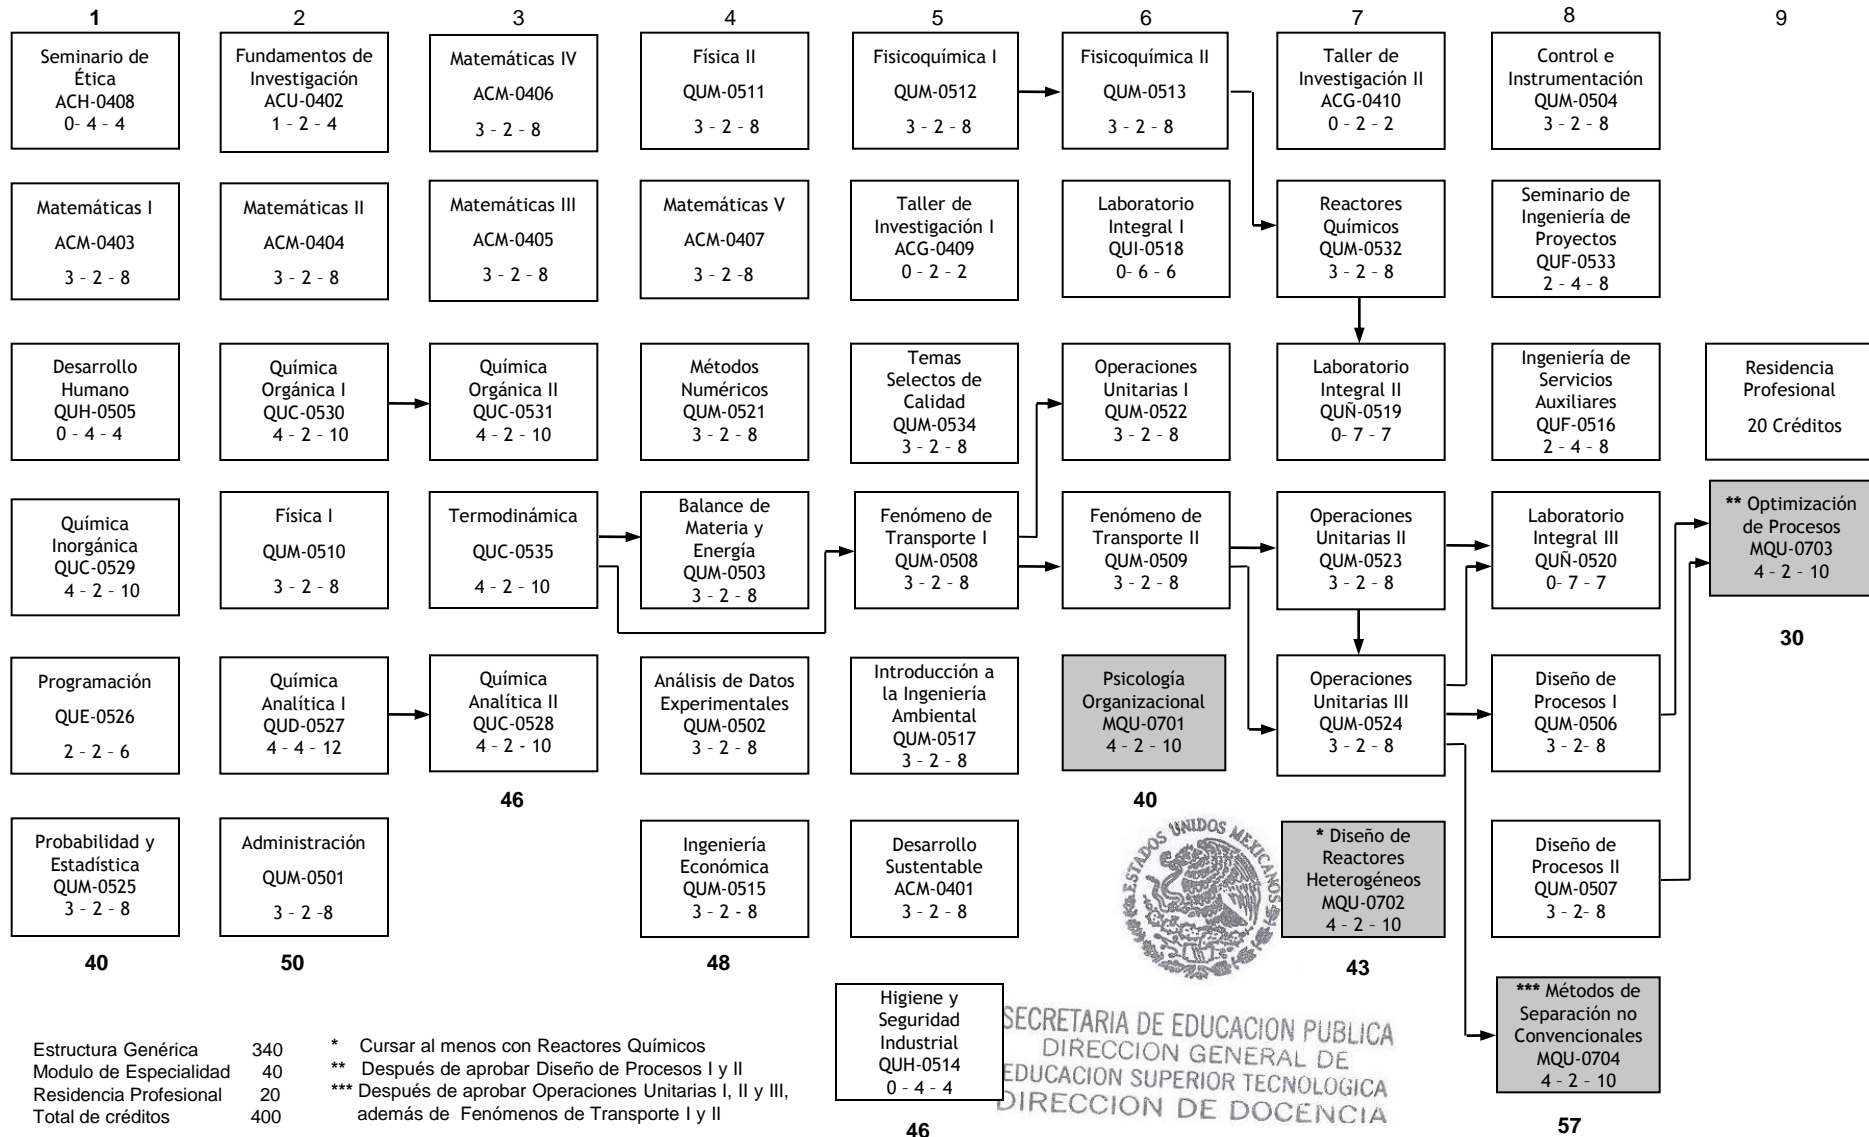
1 2 3 4 5 6 7 8 9

Seminario de Ética ACH-0408 0- 4 - 4

Matemáticas I ACM-0403 3 - 2 - 8

Desarrollo Humano QUH-0505 0 - 4 - 4

Química Inorgánica QUC-0529 4 - 2 - 10

Programación QUE-0526 2 - 2 - 6

Probabilidad y Estadística QUM-0525 3 - 2 - 8

40

Fundamentos de Investigación ACU-0402 1 - 2 - 4

Matemáticas II ACM-0404 3 - 2 - 8

Química Orgánica I QUC-0530 4 - 2 - 10

Física I QUM-0510 3 - 2 - 8

Química Analítica I QUD-0527 4 - 4 - 12

Administración QUM-0501 3 - 2 -8

50

Matemáticas IV ACM-0406 3 - 2 - 8

Matemáticas III ACM-0405 3 - 2 - 8

Química Orgánica II QUC-0531 4 - 2 - 10

Termodinámica QUC-0535 4 - 2 - 10

Química Analítica II QUC-0528 4 - 2 - 10

46

Física II QUM-0511 3 - 2 - 8

Matemáticas V ACM-0407 3 - 2 -8

Métodos Numéricos QUM-0521 3 - 2 - 8

Balance de Materia y Energía QUM-0503 3 - 2 - 8

Análisis de Datos Experimentales QUM-0502 3 - 2 - 8

Ingeniería Económica QUM-0515 3 - 2 - 8

48

Fisicoquímica I QUM-0512 3 - 2 - 8

Taller de Investigación I ACG-0409 0 - 2 - 2

Temas Selectos de Calidad QUM-0534 3 - 2 - 8

Fenómeno de Transporte I QUM-0508 3 - 2 - 8

Introducción a la Ingeniería Ambiental QUM-0517 3 - 2 - 8

Desarrollo Sustentable ACM-0401 3 - 2 - 8

Higiene y Seguridad Industrial QUH-0514 0 - 4 - 4

46

Fisicoquímica II QUM-0513 3 - 2 - 8

Laboratorio Integral I QUI-0518 0- 6 - 6

Operaciones Unitarias I QUM-0522 3 - 2 - 8

Fenómeno de Transporte II QUM-0509 3 - 2 - 8

Psicología Organizacional MQU-0701 4 - 2 - 10

40

Taller de Investigación II ACG-0410 0 - 2 - 2

Reactores Químicos QUM-0532 3 - 2 - 8

Laboratorio Integral II QUÑ-0519 0- 7 - 7

Operaciones Unitarias II QUM-0523 3 - 2 - 8

Operaciones Unitarias III QUM-0524 3 - 2 - 8

* Diseño de Reactores Heterogéneos MQU-0702 4 - 2 - 10

43

Control e Instrumentación QUM-0504 3 - 2 - 8

Seminario de Ingeniería de Proyectos QUF-0533 2 - 4 - 8

Ingeniería de Servicios Auxiliares QUF-0516 2 - 4 - 8

Laboratorio Integral III QUÑ-0520 0- 7 - 7

Diseño de Procesos I QUM-0506 3 - 2- 8

Diseño de Procesos II QUM-0507 3 - 2- 8

*** Métodos de Separación no Convencionales MQU-0704 4 - 2 - 10

57

Residencia Profesional 20 Créditos

** Optimización de Procesos MQU-0703 4 - 2 - 10

30

ESTADOS UNIDOS MEXICANOS
SECRETARIA DE EDUCACION PUBLICA
DIRECCION GENERAL DE
EDUCACION SUPERIOR TECNOLOGICA
DIRECCION DE DOCENCIA

| | |
|---|---|
| Estructura Genérica | 340 |
| Modulo de Especialidad | 40 |
| Residencia Profesional | 20 |
| Total de créditos | 400 |

* Cursar al menos con Reactores Químicos
** Después de aprobar Diseño de Procesos I y II
*** Después de aprobar Operaciones Unitarias I, II y III, además de Fenómenos de Transporte I y II